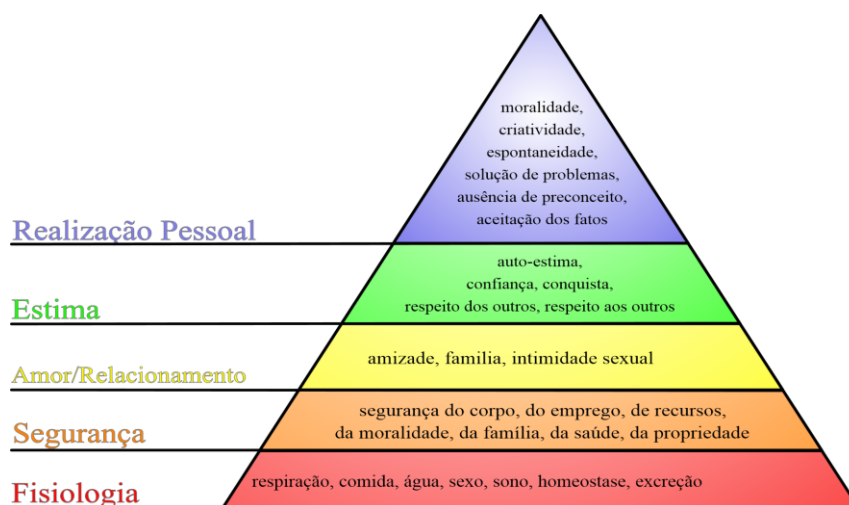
moralidade,
criatividade,
espontaneidade,
solução de problemas,
ausência de preconceito,
aceitação dos fatos

Realização Pessoal

auto-estima,
confiança, conquista,
respeito dos outros, respeito aos outros

Estima

amizade, familia, intimidade sexual

Amor/Relacionamento

segurança do corpo, do emprego, de recursos,
da moralidade, da família, da saúde, da propriedade

Segurança

respiração, comida, água, sexo, sono, homeostase, excreção

Fisiologia